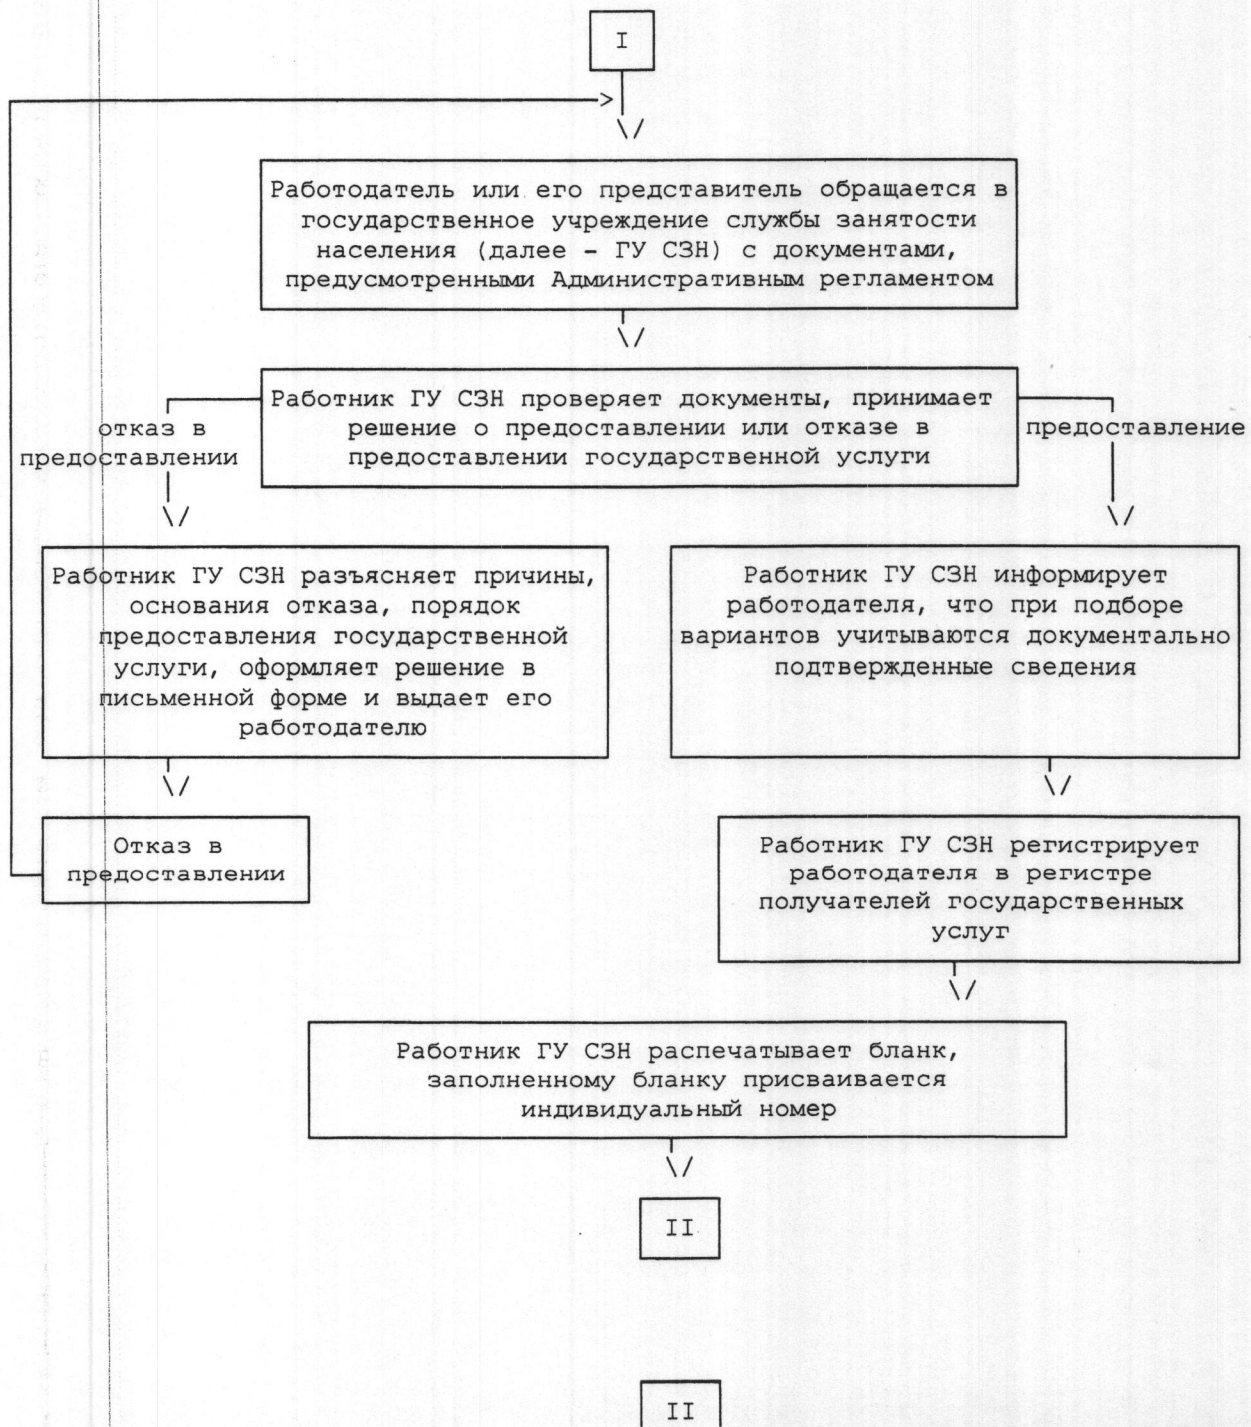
I

Работодатель или его представитель обращается в государственное учреждение службы занятости населения (далее - ГУ СЗН) с документами, предусмотренными Административным регламентом

Работник ГУ СЗН проверяет документы, принимает решение о предоставлении или отказе в предоставлении государственной услуги

отказ в предоставлении

предоставление

Работник ГУ СЗН разъясняет причины, основания отказа, порядок предоставления государственной услуги, оформляет решение в письменной форме и выдает его работодателю

Отказ в предоставлении

Работник ГУ СЗН информирует работодателя, что при подборе вариантов учитываются документально подтвержденные сведения

Работник ГУ СЗН регистрирует работодателя в регистре получателей государственных услуг

Работник ГУ СЗН распечатывает бланк, заполненному бланку присваивается индивидуальный номер

II

II